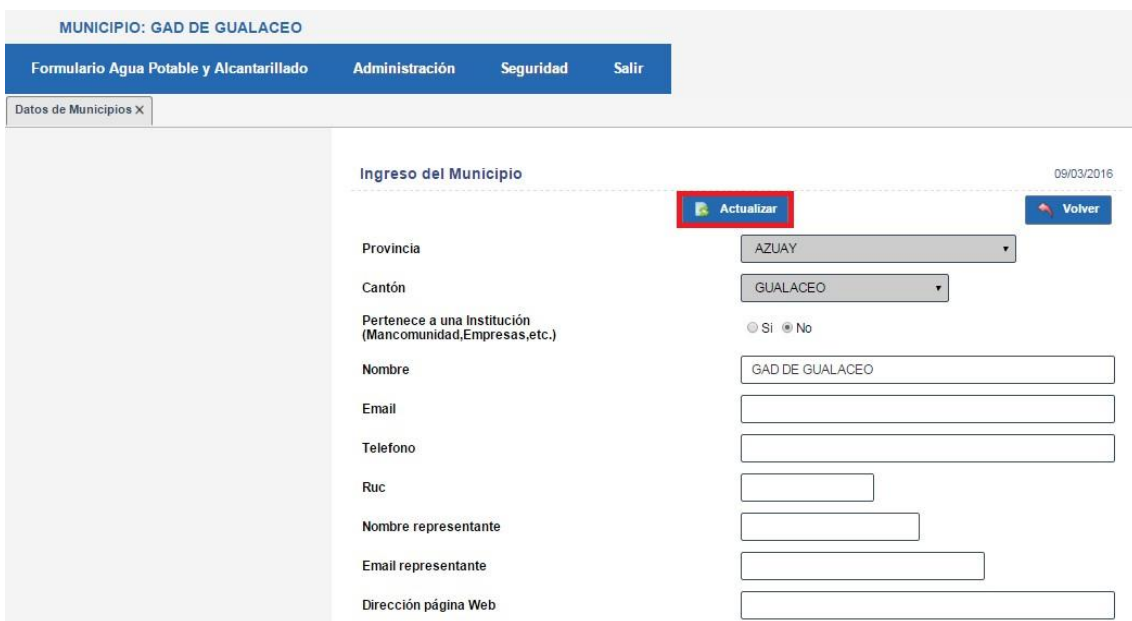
MUNICIPIO: GAD DE GUALACEO

Formulario Agua Potable y Alcantarillado Administración Seguridad Salir

Datos de Municipios ×

Ingreso del Municipio

09/03/2016

Actualizar

Volver

Provincia AZUAY

Cantón GUALACEO

Pertenece a una Institución (Mancomunidad,Empresas,etc.) Si No

Nombre GAD DE GUALACEO

Email

Telefono

Ruc

Nombre representante

Email representante

Dirección página Web